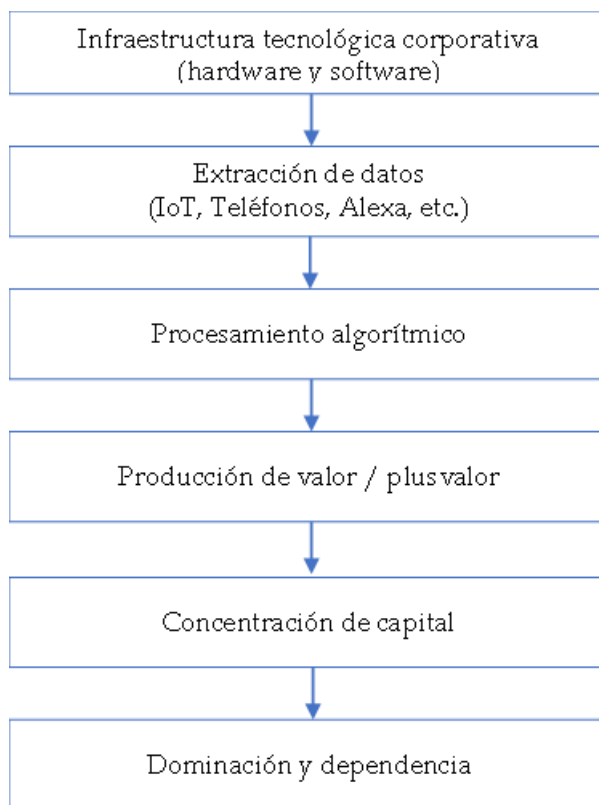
Infraestructura tecnológica corporativa (hardware y software)

Extracción de datos (IoT, Teléfonos, Alexa, etc.)

Procesamiento algorítmico

Producción de valor / plusvalor

Concentración de capital

Dominación y dependencia